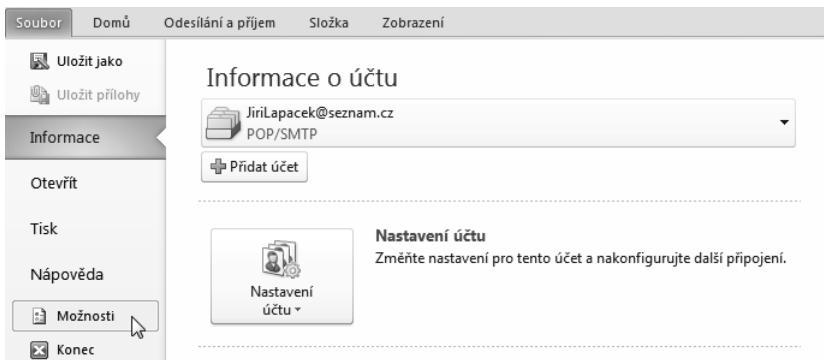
Soubor Domů Odesílání a příjem Složka Zobrazení

Uložit jako
Uložit přílohy
Informace
Otevřít
Tisk
Nápověda
Možnosti
Konec

Informace o účtu

JiriLapacek@seznam.cz
POP/SMTP

Přidat účet

Nastavení účtu

Nastavení účtu
Změňte nastavení pro tento účet a nakonfigurujte další připojení.